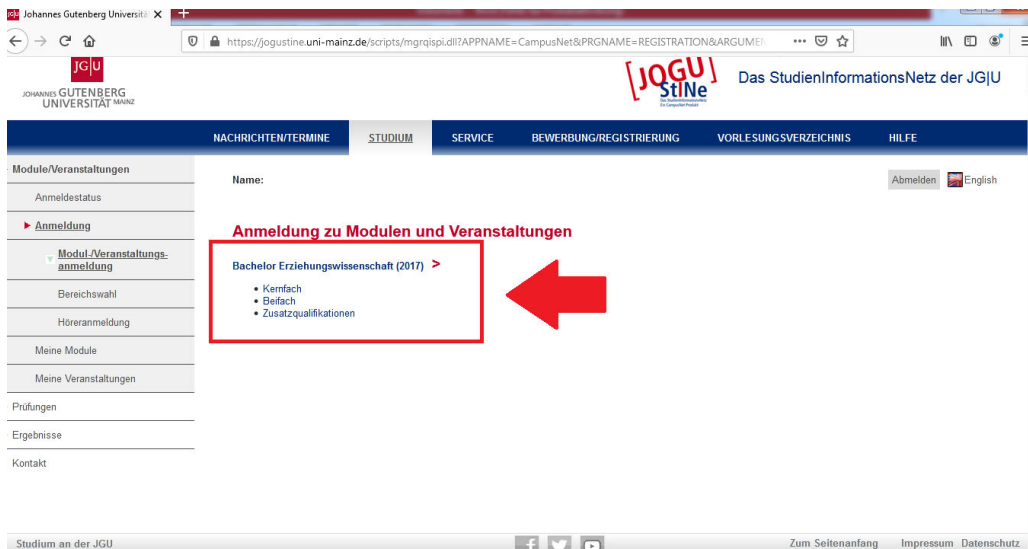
Johannes Gutenberg Universitä ×

https://jogustine.uni-mainz.de/scripts/mgrqispi.dll?APPNAME=CampusNet&PRGNAME=REGISTRATION&ARGUME

JG|U
JOHANNES GUTENBERG UNIVERSITÄT MAINZ

JOGU StINe

Das StudienInformationsNetz der JG|U

NACHRICHTEN/TERMINE
STUDIUM
SERVICE
BEWERBUNG/REGISTRIERUNG
VORLESUNGSVERZEICHNIS
HILFE

Module/Veranstaltungen
Anmeldestatus
Anmeldung
Modul-/Veranstaltungsanmeldung
Bereichswahl
Höreranmeldung
Meine Module
Meine Veranstaltungen
Prüfungen
Ergebnisse
Kontakt

Name:

Abmelden
English

Anmeldung zu Modulen und Veranstaltungen

Bachelor Erziehungswissenschaft (2017) >

• Kernfach
• Beifach
• Zusatzqualifikationen

Studium an der JGU
Zum Seitenanfang
Impressum
Datenschutz